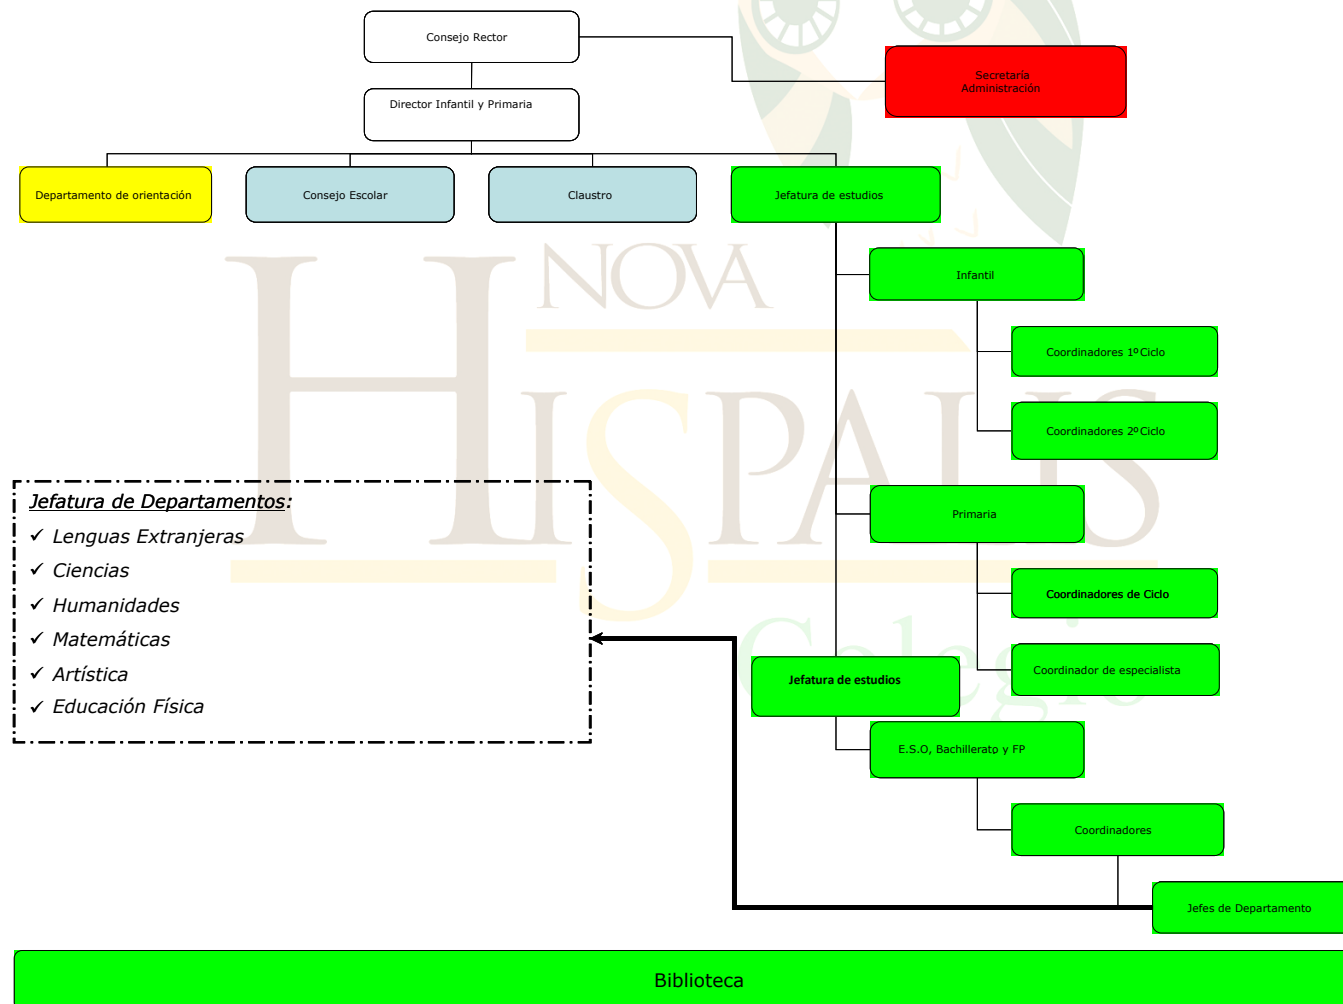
Consejo Rector

Secretaria
Administración

Director Infantil y Primaria

Departamento de orientación

Consejo Escolar

Claustro

Jefatura de estudios

NOVA HISPALIS Colegio

Infantil

Coordinadores 1º Ciclo

Coordinadores 2º Ciclo

Jefatura de Departamentos:
✓ Lenguas Extranjeras
✓ Ciencias
✓ Humanidades
✓ Matemáticas
✓ Artística
✓ Educación Física

Primaria

Coordinadores de Ciclo

Coordinador de especialista

Jefatura de estudios

E.S.O, Bachillerato y FP

Coordinadores

Jefes de Departamento

Biblioteca